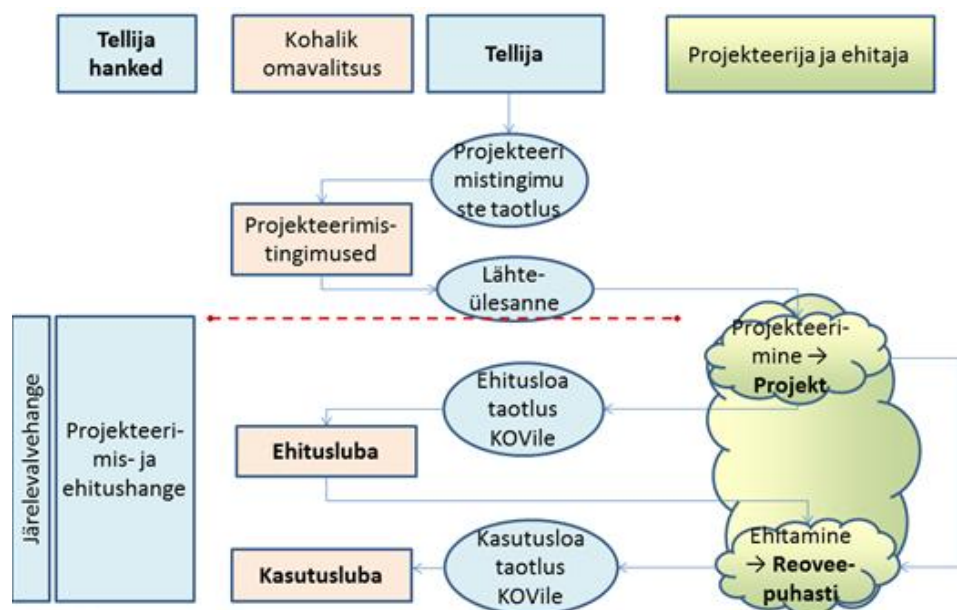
Tellija hanked

Kohalik omavalitsus

Tellija

Projekteerija ja ehitaja

Projekteerimistingimuste taotlus

Projekteerimistingimused

Lähteülesanne

Järelevalvehange

Projekteerimis- ja ehitushange

Projekteerimine → Projekt

Ehitusloa taotlus KOVile

Ehitusluba

Ehitamine → Reoveepuhasti

Kasutusloa taotlus KOVile

Kasutusluba